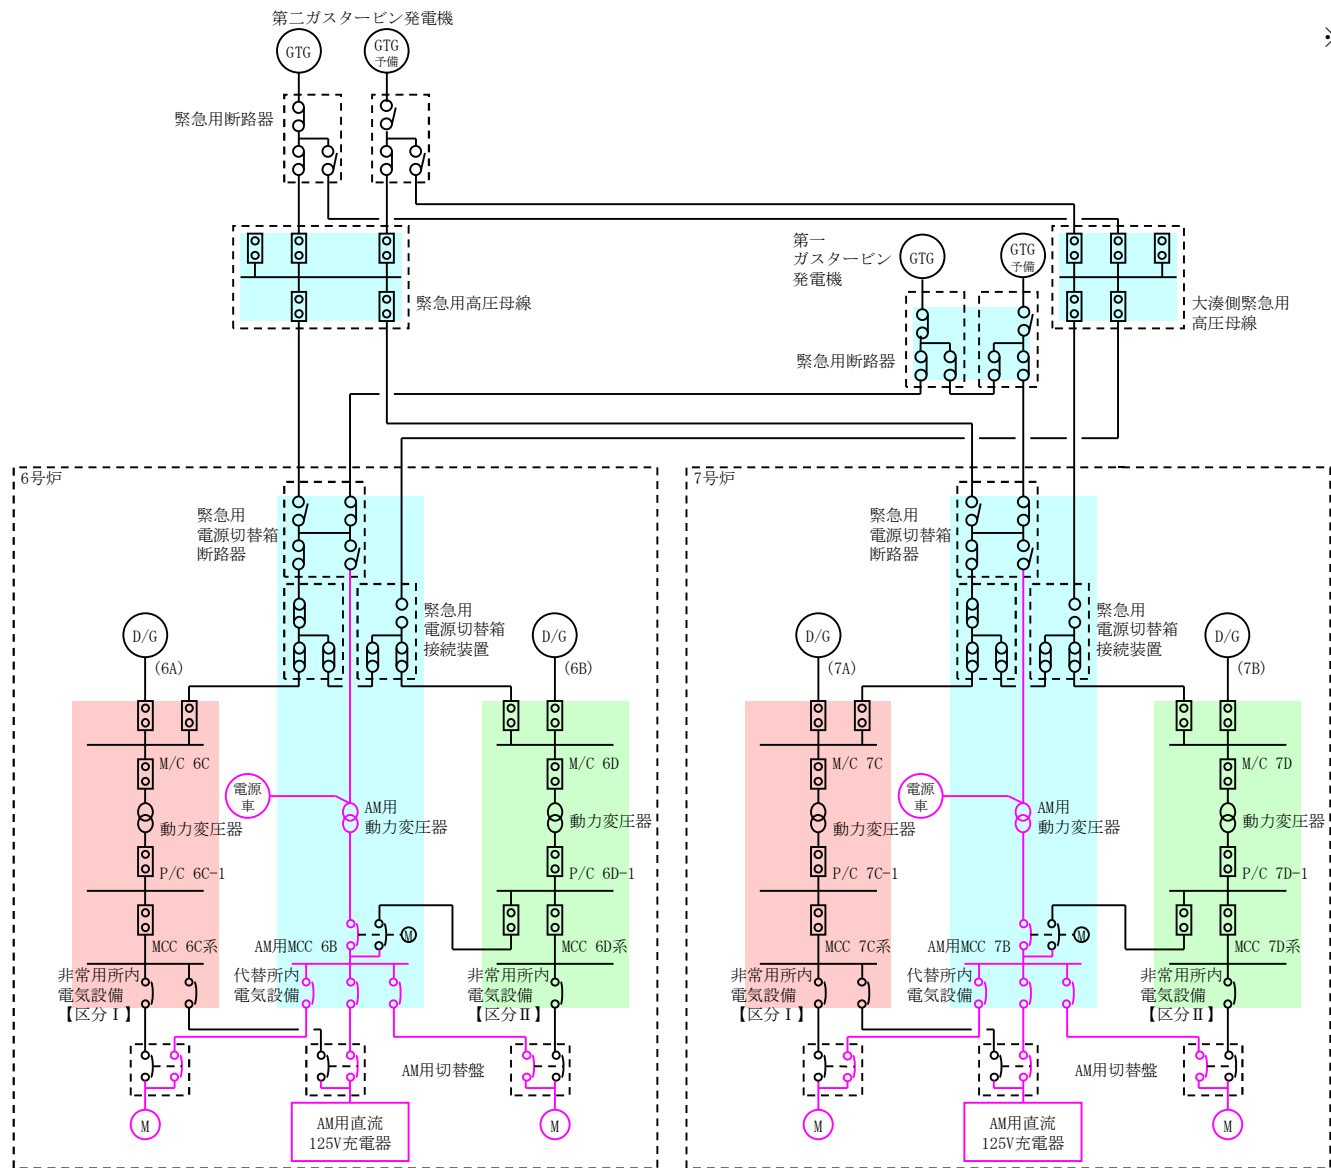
第二ガスタービン発電機
GTG
GTG 予備
緊急用断路器
緊急用高圧母線
第一 ガスタービン 発電機
GTG
GTG 予備
大湊側緊急用 高圧母線
緊急用断路器
6号炉
緊急用 電源切替箱 断路器
緊急用 電源切替箱 接続装置
D/G (6A)
D/G (6B)
M/C 6C
M/C 6D
電源車
AM用 動力変圧器
動力変圧器
動力変圧器
P/C 6C-1
P/C 6D-1
MCC 6C系
AM用MCC 6B
M
MCC 6D系
非常用所内 電気設備 【区分Ⅰ】
代替所内 電気設備
非常用所内 電気設備 【区分Ⅱ】
AM用切替盤
M
AM用直流 125V充電器
M
7号炉
緊急用 電源切替箱 断路器
緊急用 電源切替箱 接続装置
D/G (7A)
D/G (7B)
M/C 7C
M/C 7D
電源車
AM用 動力変圧器
動力変圧器
動力変圧器
P/C 7C-1
P/C 7D-1
MCC 7C系
AM用MCC 7B
M
MCC 7D系
非常用所内 電気設備 【区分Ⅰ】
代替所内 電気設備
非常用所内 電気設備 【区分Ⅱ】
AM用切替盤
M
AM用直流 125V充電器
M